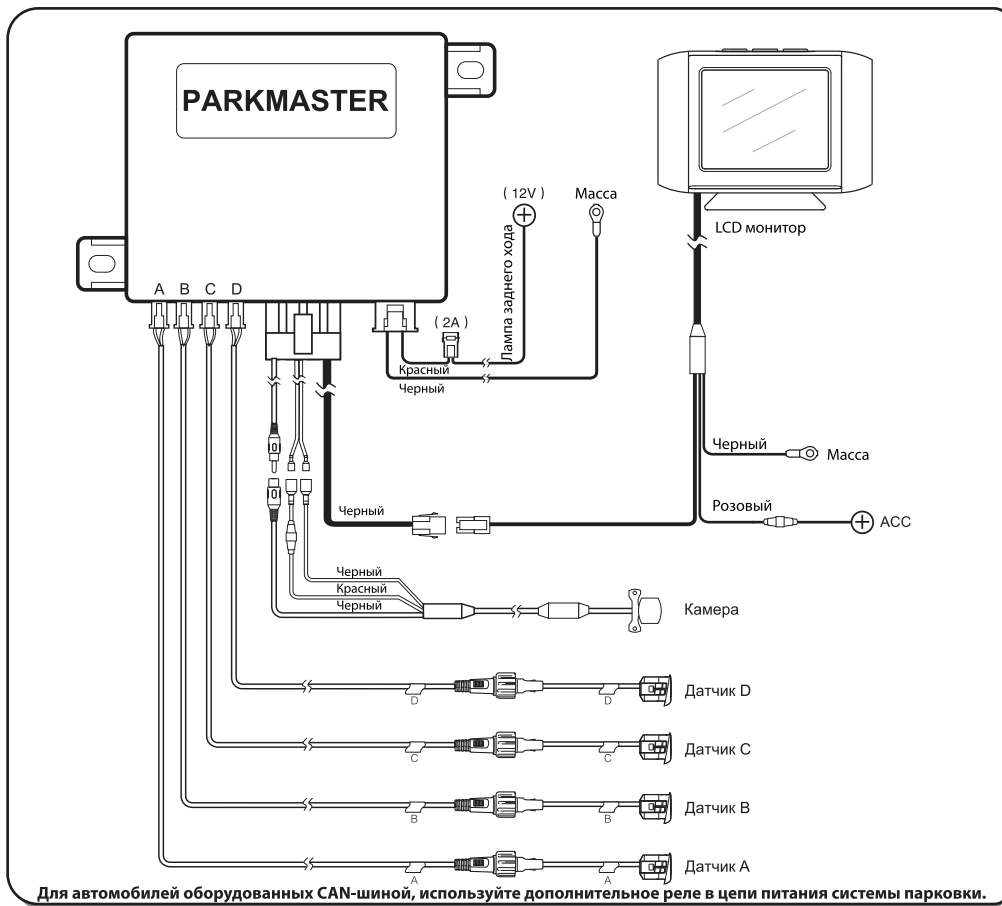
PARKMASTER

A B C D

( 12V )

Масса

Лампа заднего хода

( 2A )

Красный

Черный

LCD монитор

Черный

Масса

Розовый

ACC

Черный

Черный

Красный

Черный

Камера

D

D

Датчик D

C

C

Датчик C

B

B

Датчик B

A

A

Датчик A

Для автомобилей оборудованных CAN-шиной, используйте дополнительное реле в цепи питания системы парковки.